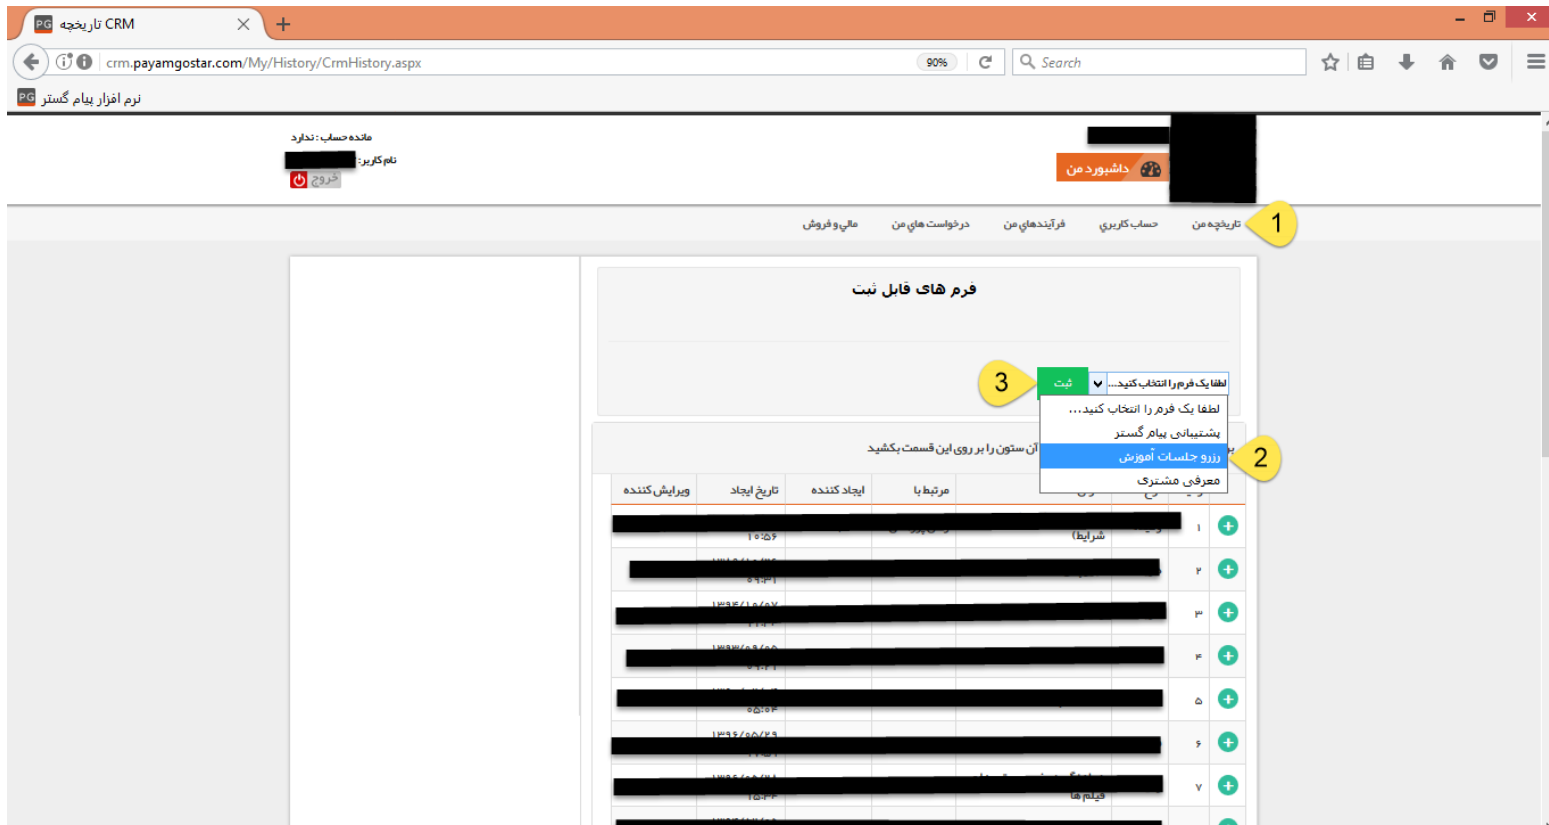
PG تاریخچه CRM
crm.payamgostar.com/My/History/CrmHistory.aspx
90%
Search
PG نرم افزار پیام گستر

مانده حساب : ندارد
نام کاربر:
خروج

داشبورد من

1 تاریخچه من
حساب کاربری
فرآیندهای من
درخواست های من
مالی و فروش

فرم های قابل ثبت

3 ثبت
لطفا یک فرم را انتخاب کنید...
لطفا یک فرم را انتخاب کنید...
پشتیبانی پیام گستر
2 رزرو جلسات آموزش
معرفی مشتری

آن ستون را بر روی این قسمت بکشید

| | | | مرتبط با | ایجاد کننده | تاریخ ایجاد | ویرایش کننده |
|---|---|---|---|---|---|---|
| ۱ | شرایط) | | | | ۱۰:۵۶ | |
| ۲ | | | | | | |
| ۳ | | | | | ۱۳۹۶/۱۰/۰۷ | |
| ۴ | | | | | | |
| ۵ | | | | | ۰۵:۵۴ | |
| ۶ | | | | | ۱۳۹۶/۰۵/۲۹ | |
| ۷ | فیلم ها | | | | ۱۵:۳۳ | |